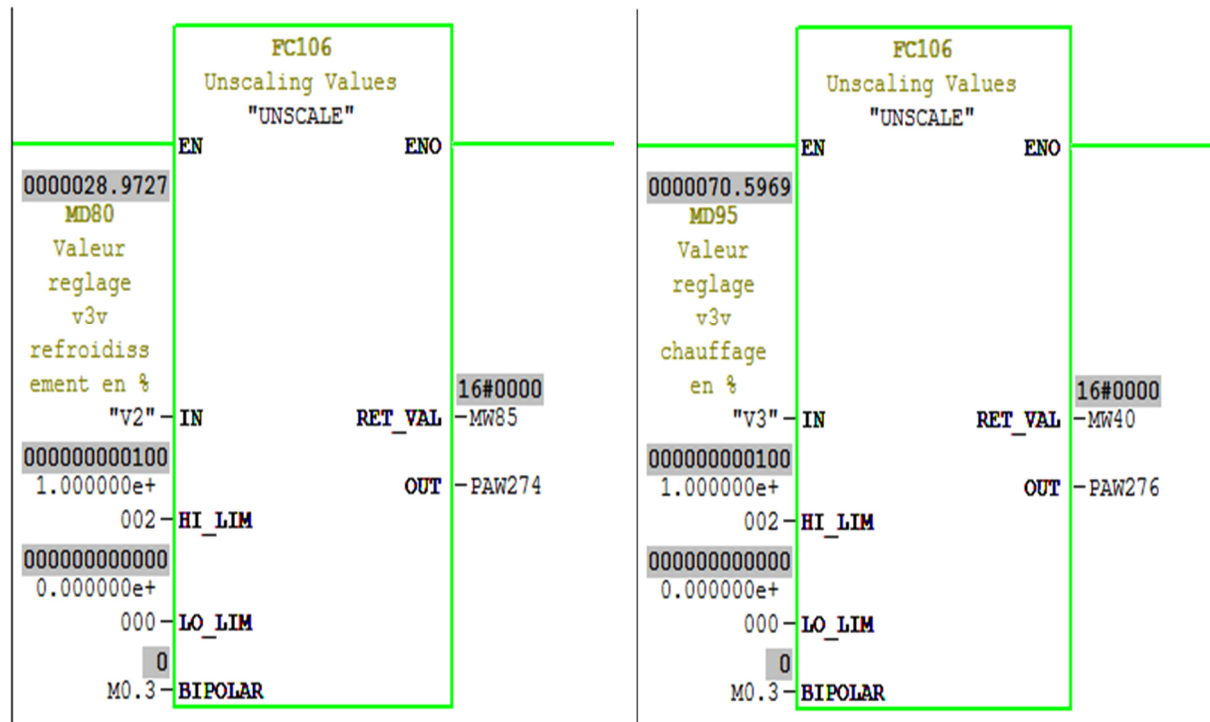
FC106
Unscaling Values
"UNSCALE"

EN
ENO

0000028.9727
MD80
Valeur
reglage
v3v
refroidissement en %
"V2" – IN
RET_VAL – MW85
16#0000
OUT – PAW274

000000000100
1.000000e+
002 – HI_LIM

000000000000
0.000000e+
000 – LO_LIM

0
M0.3 – BIPOLAR

FC106
Unscaling Values
"UNSCALE"

EN
ENO

0000070.5969
MD95
Valeur
reglage
v3v
chauffage
en %
"V3" – IN
RET_VAL – MW40
16#0000
OUT – PAW276

000000000100
1.000000e+
002 – HI_LIM

000000000000
0.000000e+
000 – LO_LIM

0
M0.3 – BIPOLAR